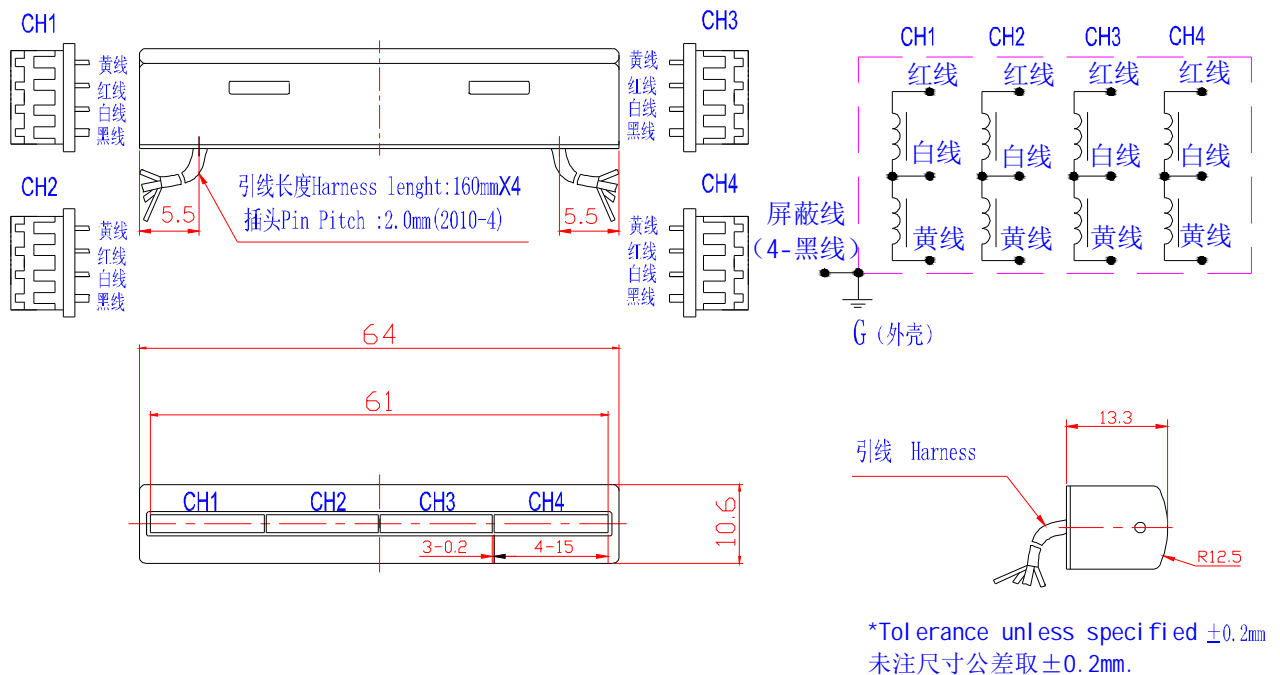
CH1
黄线
红线
白线
黑线

CH2
黄线
红线
白线
黑线

CH3
黄线
红线
白线
黑线

CH4
黄线
红线
白线
黑线

引线长度Harness lenght:160mmX4
插头Pin Pitch :2.0mm(2010-4)

5.5
5.5

CH1 CH2 CH3 CH4
红线 红线 红线 红线
白线 白线 白线 白线
黄线 黄线 黄线 黄线
屏蔽线
(4-黑线)
G(外壳)

64
61
CH1 CH2 CH3 CH4
3-0.2
4-15
10.6

13.3
引线 Harness
R12.5

*Tolerance unless specified ±0.2mm
未注尺寸公差取±0.2mm.